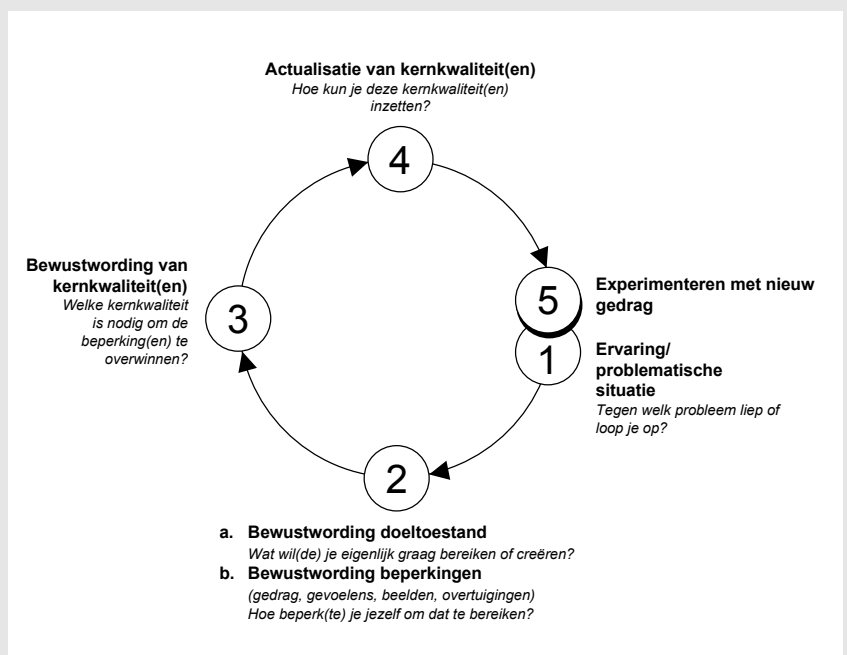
**Actualisatie van kernkwaliteit(en)**
*Hoe kun je deze kernkwaliteit(en) inzetten?*

4

**Bewustwording van kernkwaliteit(en)**
*Welke kernkwaliteit is nodig om de beperking(en) te overwinnen?*

3

5

**Experimenteren met nieuw gedrag**

1

**Ervaring/ problematische situatie**
*Tegen welk probleem liep of loop je op?*

2

a. **Bewustwording doeltoestand**
*Wat wil(de) je eigenlijk graag bereiken of creëren?*

b. **Bewustwording beperkingen**
*(gedrag, gevoelens, beelden, overtuigingen)*
*Hoe beperk(te) je jezelf om dat te bereiken?*